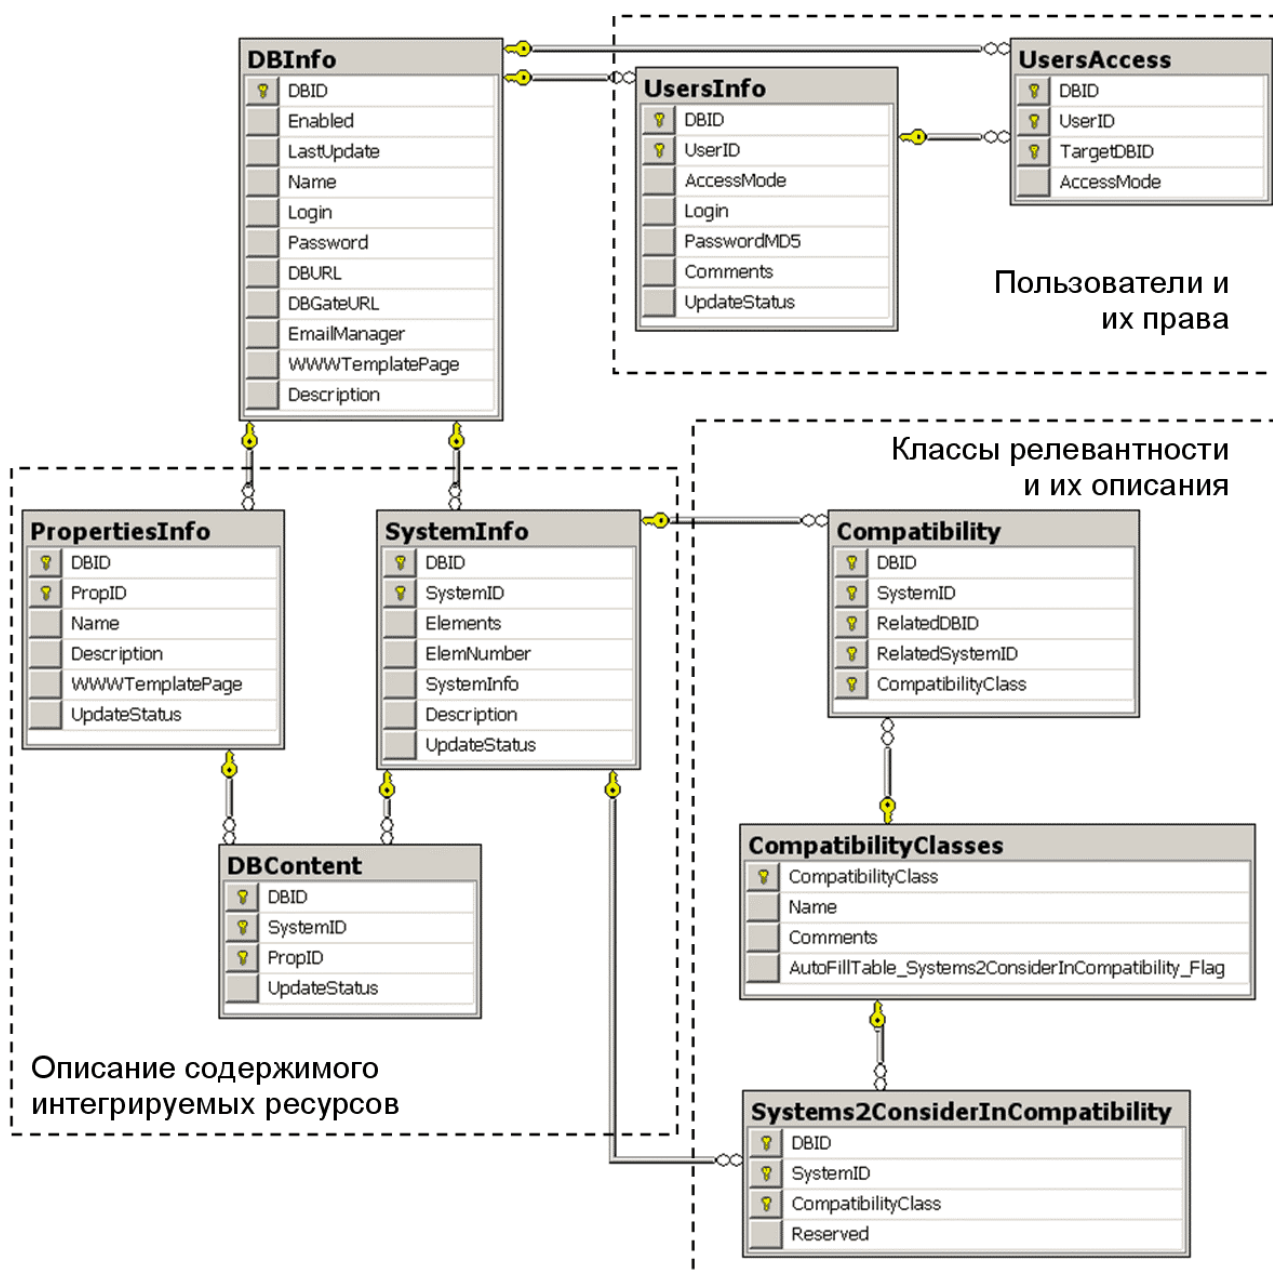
DBInfo
DBID
Enabled
LastUpdate
Name
Login
Password
DBURL
DBGateURL
EmailManager
WWWTemplatePage
Description

UsersInfo
DBID
UserID
AccessMode
Login
PasswordMD5
Comments
UpdateStatus

UsersAccess
DBID
UserID
TargetDBID
AccessMode

Пользователи и их права

Классы релевантности и их описания

PropertiesInfo
DBID
PropID
Name
Description
WWWTemplatePage
UpdateStatus

SystemInfo
DBID
SystemID
Elements
ElemNumber
SystemInfo
Description
UpdateStatus

Compatibility
DBID
SystemID
RelatedDBID
RelatedSystemID
CompatibilityClass

DBContent
DBID
SystemID
PropID
UpdateStatus

CompatibilityClasses
CompatibilityClass
Name
Comments
AutoFillTable_Systems2ConsiderInCompatibility_Flag

Описание содержимого интегрируемых ресурсов

Systems2ConsiderInCompatibility
DBID
SystemID
CompatibilityClass
Reserved